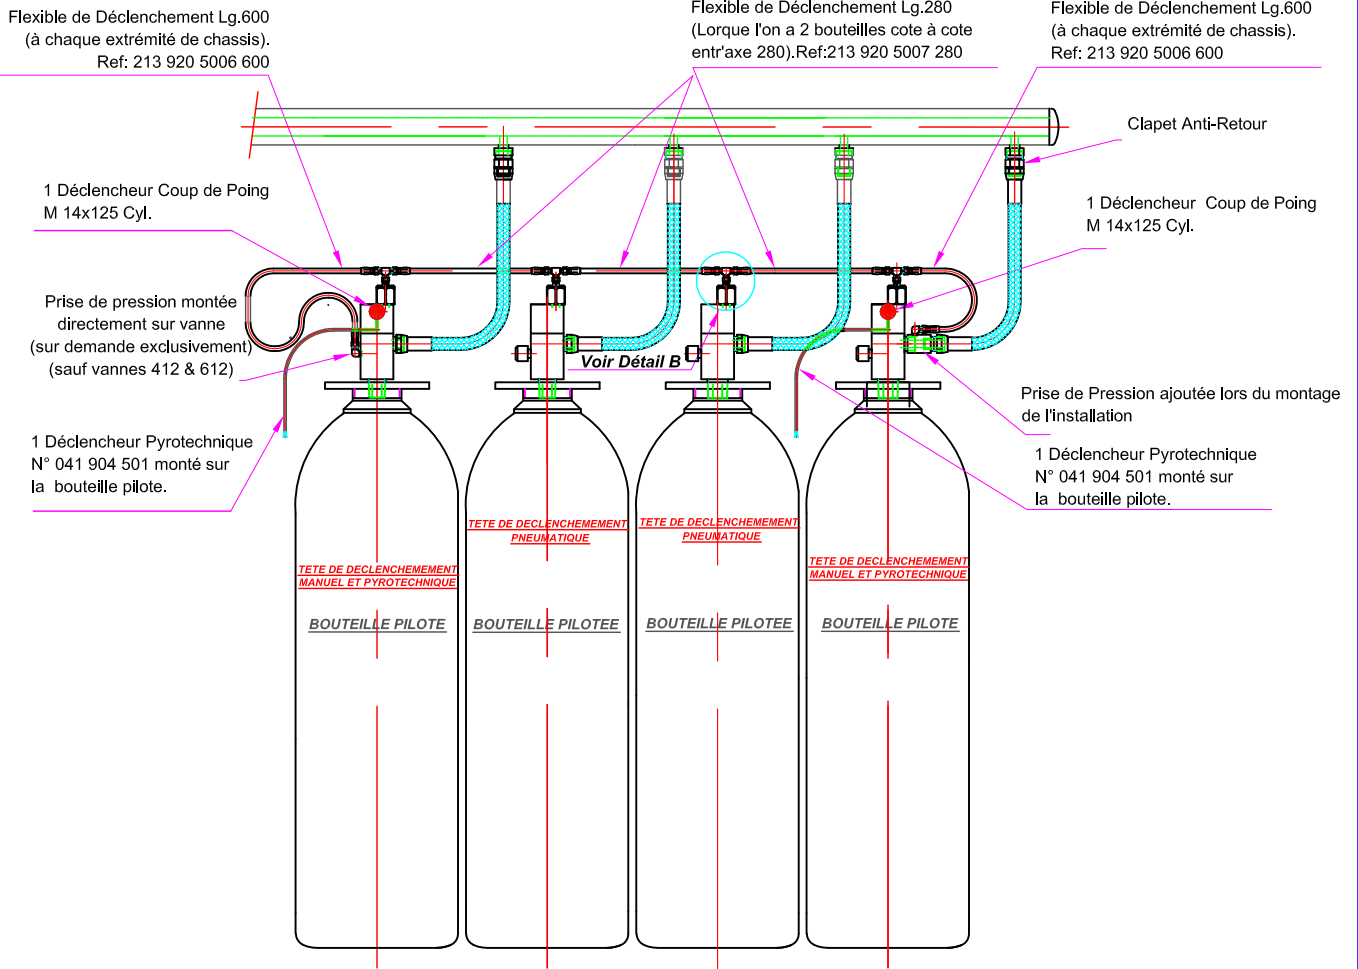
Flexible de Déclenchement Lg.600
(à chaque extrémité de chassis).
Ref: 213 920 5006 600

Flexible de Déclenchement Lg.280
(Lorque l'on a 2 bouteilles cote à cote
entr'axe 280).Ref:213 920 5007 280

Flexible de Déclenchement Lg.600
(à chaque extrémité de chassis).
Ref: 213 920 5006 600

Clapet Anti-Retour

1 Déclencheur Coup de Poing
M 14x125 Cyl.

1 Déclencheur Coup de Poing
M 14x125 Cyl.

Prise de pression montée
directement sur vanne
(sur demande exclusivement)
(sauf vannes 412 & 612)

Voir Détail B

Prise de Pression ajoutée lors du montage
de l'installation

1 Déclencheur Pyrotechnique
N° 041 904 501 monté sur
la bouteille pilote.

1 Déclencheur Pyrotechnique
N° 041 904 501 monté sur
la bouteille pilote.

TETE DE DECLENCHEMEMENT
PNEUMATIQUE

TETE DE DECLENCHEMEMENT
PNEUMATIQUE

TETE DE DECLENCHEMEMENT
MANUEL ET PYROTECHNIQUE

TETE DE DECLENCHEMEMENT
MANUEL ET PYROTECHNIQUE

BOUTEILLE PILOTE

BOUTEILLE PILOTEE

BOUTEILLE PILOTEE

BOUTEILLE PILOTE